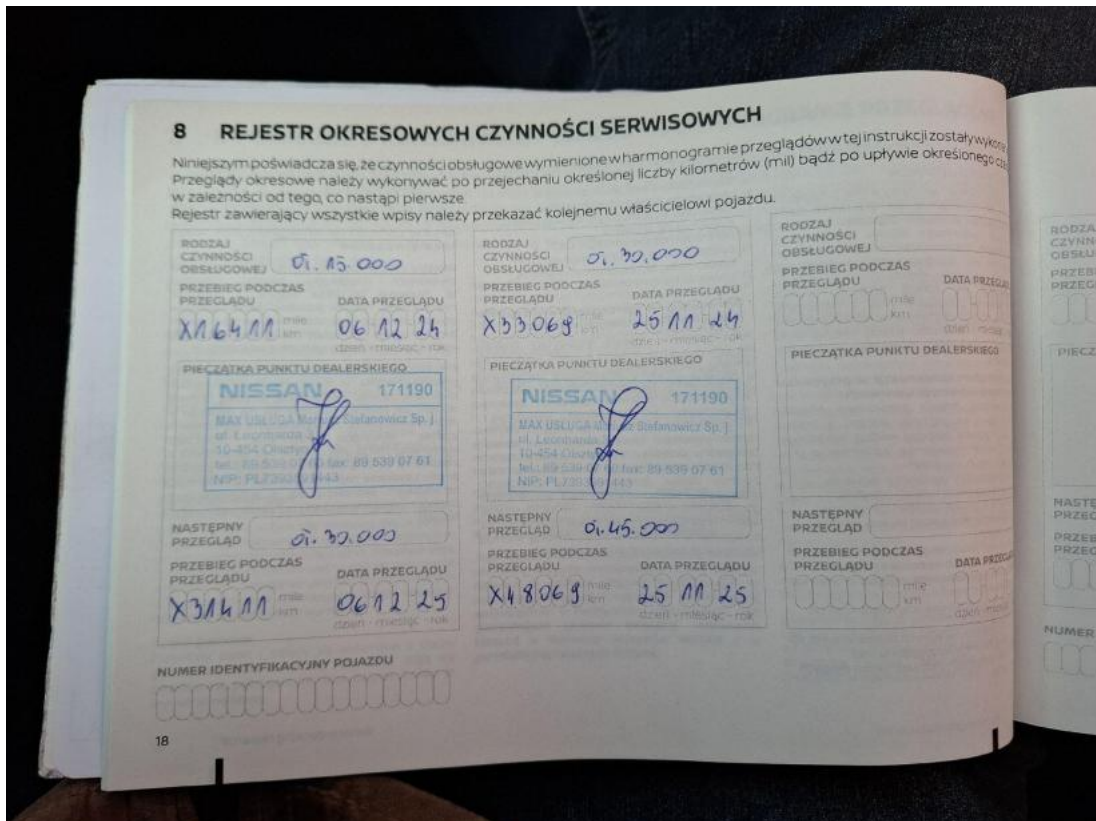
8 REJESTR OKRESOWYCH CZYNNOŚCI SERWISOWYCH

Niniejszym poświadcza się, że czynności obsługowe wymienione w harmonogramie przeglądów w tej instrukcji zostały wykon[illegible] Przeglądy okresowe należy wykonywać po przejechaniu określonej liczby kilometrów (mil) bądź po upływie określonego cz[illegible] w zależności od tego, co nastąpi pierwsze.
Rejestr zawierający wszystkie wpisy należy przekazać kolejnemu właścicielowi pojazdu.

RODZAJ CZYNNOŚCI OBSŁUGOWEJ Ol. 15.000
PRZEBIEG PODCZAS PRZEGLĄDU X16411 mile km
DATA PRZEGLĄDU 06 12 24 dzień - miesiąc - rok
PIECZĄTKA PUNKTU DEALERSKIEGO
NISSAN 171190
MAX USŁUGA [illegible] Stefanowicz Sp. J.
ul. Leonarda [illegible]
10-454 Olszt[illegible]
tel.: 89 539 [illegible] fax: 89 539 07 61
NIP: PL739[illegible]443
NASTĘPNY PRZEGLĄD Ol. 30.000
PRZEBIEG PODCZAS PRZEGLĄDU X31411 mile km
DATA PRZEGLĄDU 06 12 25 dzień - miesiąc - rok

RODZAJ CZYNNOŚCI OBSŁUGOWEJ Ol. 30.000
PRZEBIEG PODCZAS PRZEGLĄDU X33069 mile km
DATA PRZEGLĄDU 25 11 24 dzień - miesiąc - rok
PIECZĄTKA PUNKTU DEALERSKIEGO
NISSAN 171190
MAX USŁUGA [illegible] Stefanowicz Sp. J.
ul. Leonarda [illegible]
10-454 Olszt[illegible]
tel.: 89 539 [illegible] fax: 89 539 07 61
NIP: PL739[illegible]443
NASTĘPNY PRZEGLĄD Ol. 45.000
PRZEBIEG PODCZAS PRZEGLĄDU X48069 mile km
DATA PRZEGLĄDU 25 11 25 dzień - miesiąc - rok

RODZAJ CZYNNOŚCI OBSŁUGOWEJ
PRZEBIEG PODCZAS PRZEGLĄDU mile km
DATA PRZEGLĄ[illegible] dzień - miesiąc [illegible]
PIECZĄTKA PUNKTU DEALERSKIEGO
NASTĘPNY PRZEGLĄD
PRZEBIEG PODCZAS PRZEGLĄDU mile km
DATA PRZEGL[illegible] dzień - miesiąc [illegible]

RODZA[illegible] CZYNN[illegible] OBSŁU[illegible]
PRZEB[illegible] PRZEG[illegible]
PIECZ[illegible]
NASTĘ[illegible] PRZEG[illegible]
PRZEB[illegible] PRZEG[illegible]

NUMER IDENTYFIKACYJNY POJAZDU

NUMER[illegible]

18